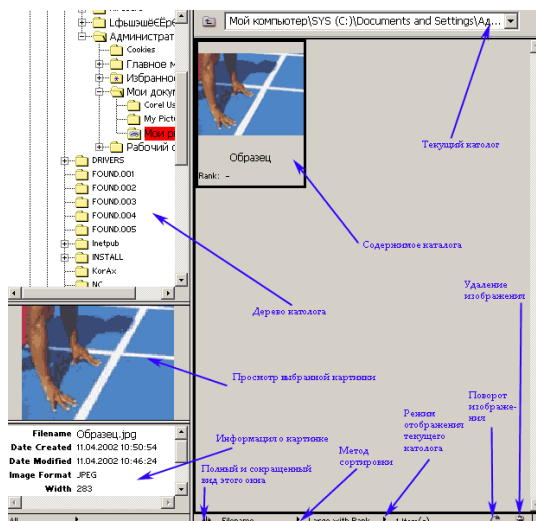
Lфышшё€Ёрє
Администрат
Cookies
Главное м
Избранно
Мои докум
Corel Us
My Pictu
Мои ри
Рабочий с
DRIVERS
FOUND.001
FOUND.002
FOUND.003
FOUND.004
FOUND.005
Inetpub
INSTALL
KorAx
NC

Мой компьютер\SYS (C:)\Documents and Settings\Ад...

Образец
Rank: -

Текущий каталог

Содержимое каталога

Удаление изображения

Дерево каталога

Просмотр выбранной картинки

Поворот изображения

Режим отображения текущего каталога

Информация о картинке

Метод сортировки

Полный и сокращенный вид этого окна

| | |
|---|---|
| Filename | Образец.jpg |
| Date Created | 11.04.2002 10:50:54 |
| Date Modified | 11.04.2002 10:46:24 |
| Image Format | JPEG |
| Width | 283 |

All
Filename
Large with Rank
1 Item(s)